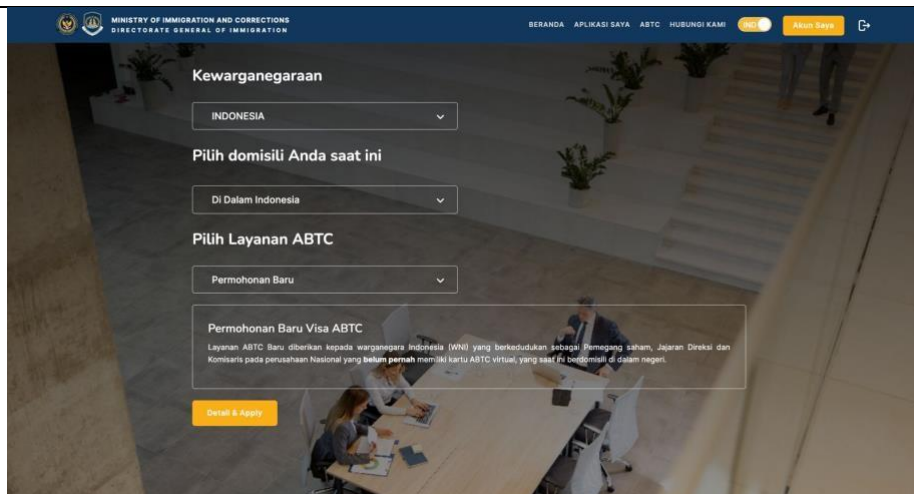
MINISTRY OF IMMIGRATION AND CORRECTIONS
DIRECTORATE GENERAL OF IMMIGRATION

BERANDA APLIKASI SAYA ABTC HUBUNGI KAMI IND Akun Saya

Kewarganegaraan

INDONESIA

Pilih domisili Anda saat ini

Di Dalam Indonesia

Pilih Layanan ABTC

Permohonan Baru

Permohonan Baru Visa ABTC

Layanan ABTC Baru diberikan kepada warganegara Indonesia (WNI) yang berkedudukan sebagai Pemegang saham, Jajaran Direksi dan Komisaris pada perusahaan Nasional yang belum pernah memiliki kartu ABTC virtual, yang saat ini berdomisili di dalam negeri.

Detail & Apply